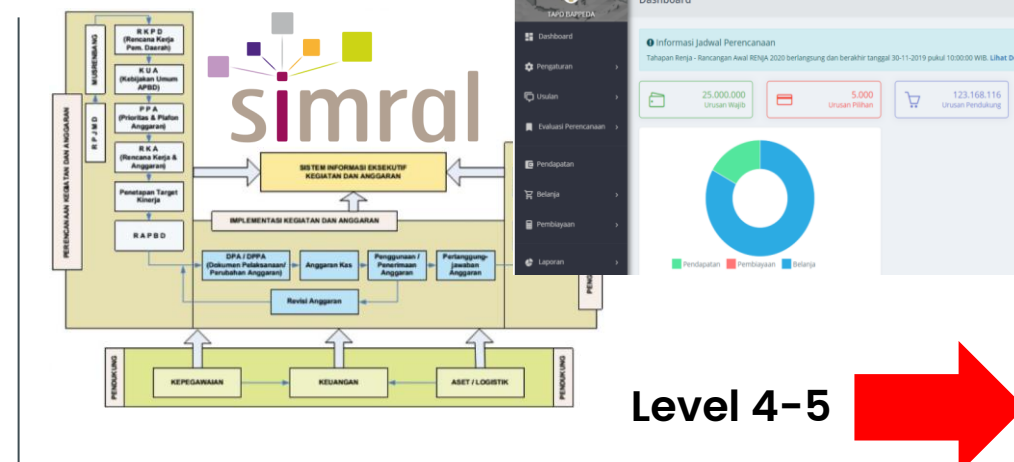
PERENCANAAN KEGIATAN DAN ANGGARAN

MUSRENBANG

RPJMD

RKPD (Rencana Kerja Pem. Daerah)

KUA (Kebijakan Umum APBD)

PPA (Prioritas & Plafon Anggaran)

RKA (Rencana Kerja & Anggaran)

Penetapan Target Kinerja

RAPBD

simral

SISTEM INFORMASI EKSEKUTIF KEGIATAN DAN ANGGARAN

IMPLEMENTASI KEGIATAN DAN ANGGARAN

DPA / DPPA (Dokumen Pelaksanaan/ Perubahan Anggaran)

Anggaran Kas

Penggunaan / Penerimaan Anggaran

Pertanggung-jawaban Anggaran

Revisi Anggaran

PENDUKUNG

KEPEGAWAIAN

KEUANGAN

ASET / LOGISTIK

PENDUKUNG

TAPD BAPPEDA

Dashboard

Dashboard

Pengaturan

Usulan

Evaluasi Perencanaan

Pendapatan

Belanja

Pembiayaan

Laporan

Informasi Jadwal Perencanaan

Tahapan Renja - Rancangan Awal RENJA 2020 berlangsung dan berakhir tanggal 30-11-2019 pukul 10:00:00 WIB. Lihat D

25.000.000
Urusan Wajib

5.000
Urusan Pilihan

123.168.116
Urusan Pendukung

Pendapatan Pembiayaan Belanja

Level 4-5